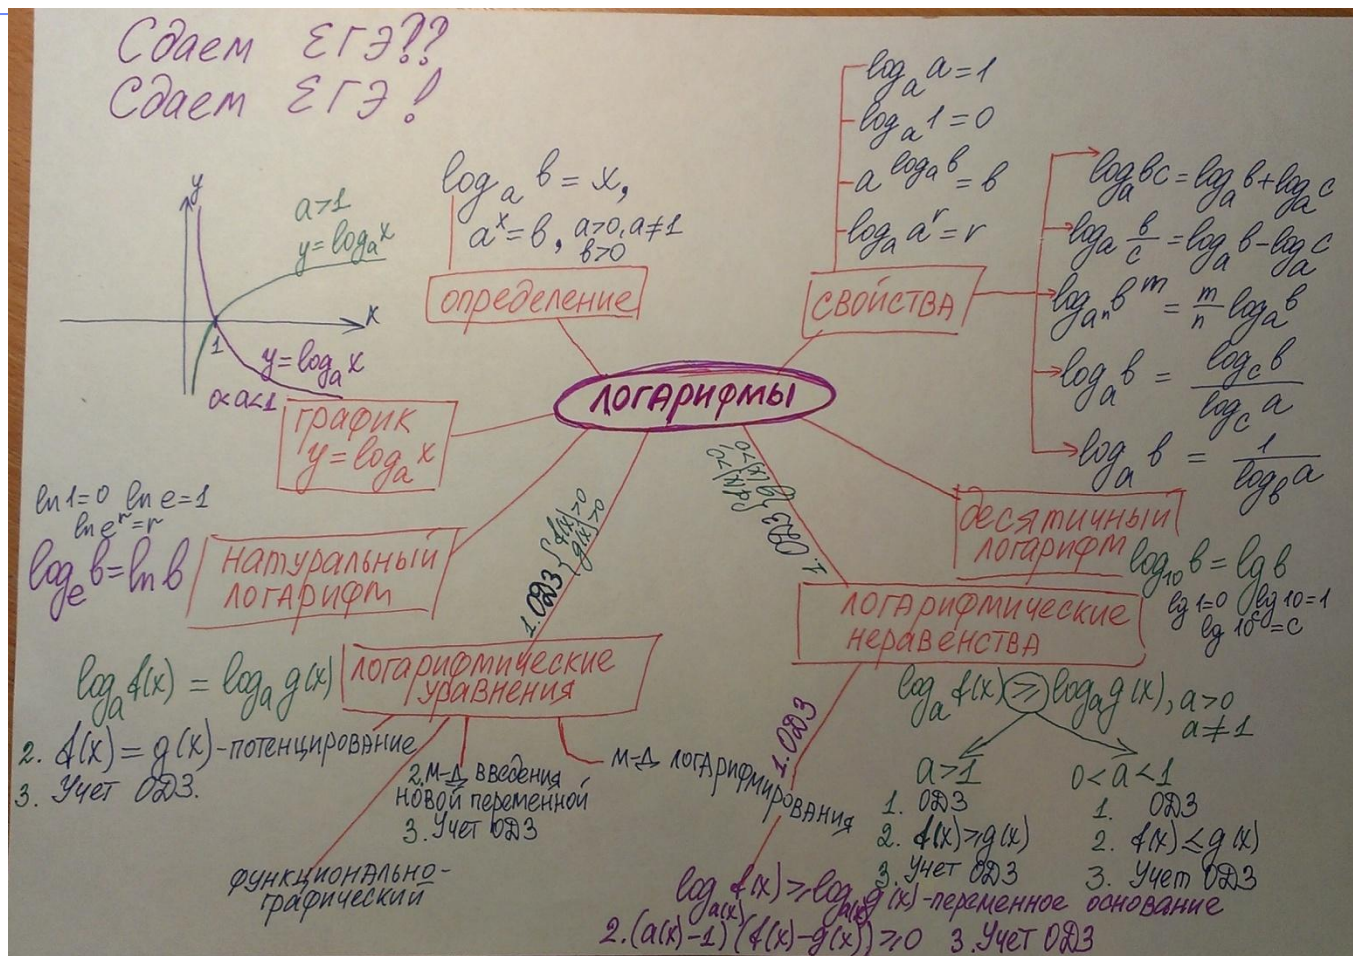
Сдаем ЕГЭ??
Сдаем ЕГЭ!

$\log_a b = x$,
$a^x = b$, $a>0, a\neq 1$, $b>0$
определение

$\log_a a = 1$
$\log_a 1 = 0$
$a^{\log_a b} = b$
$\log_a a^r = r$
свойства

$\log_a bc = \log_a b + \log_a c$
$\log_a \frac{b}{c} = \log_a b - \log_a c$
$\log_{a^n} b^m = \frac{m}{n}\log_a b$
$\log_a b = \frac{\log_c b}{\log_c a}$
$\log_a b = \frac{1}{\log_b a}$

$y$
$a>1$
$y=\log_a x$
$x$
1
$y=\log_a x$
$0<a<1$
график $y=\log_a x$

логарифмы

$\ln 1=0$ $\ln e=1$
$\ln e^r = r$
$\log_e b = \ln b$
натуральный логарифм

десятичный логарифм
$\log_{10} b = \lg b$
$\lg 1=0$ $\lg 10=1$
$\lg 10^c = c$

1. ОДЗ $\begin{cases} f(x)>0 \\ g(x)>0 \end{cases}$

1. ОДЗ $\begin{cases} f(x)>0 \\ g(x)>0 \end{cases}$

$\log_a f(x) = \log_a g(x)$
логарифмические уравнения
2. $f(x)=g(x)$ - потенцирование
3. Учет ОДЗ.

логарифмические неравенства
$\log_a f(x) \geq \log_a g(x)$, $a>0$, $a\neq 1$
$a>1$
1. ОДЗ
2. $f(x)\geq g(x)$
3. Учет ОДЗ
$0<a<1$
1. ОДЗ
2. $f(x)\leq g(x)$
3. Учет ОДЗ

2. М-д введения новой переменной
3. Учет ОДЗ
М-д логарифмирования
1. ОДЗ
функционально-графический

$\log_{a(x)} f(x) \geq \log_{a(x)} g(x)$ - переменное основание
2. $(a(x)-1)(f(x)-g(x))\geq 0$ 3. Учет ОДЗ